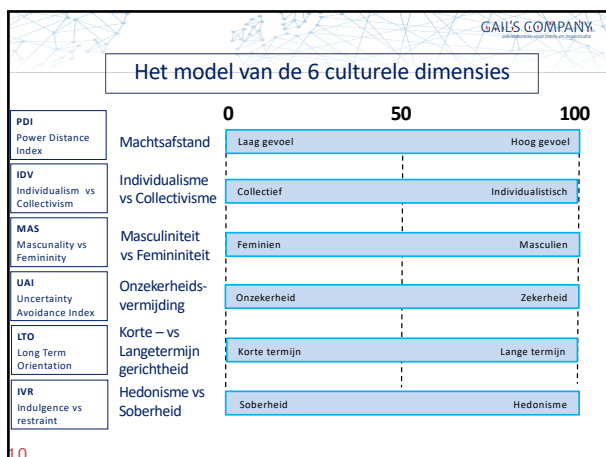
GAIL'S COMPANY

Het model van de 6 culturele dimensies

0 50 100

PDI
Power Distance Index

Machtsafstand

Laag gevoel Hoog gevoel

IDV
Individualism vs Collectivism

Individualisme vs Collectivisme

Collectief Individualistisch

MAS
Mascunality vs Femininity

Masculiniteit vs Femininiteit

Feminien Masculien

UAI
Uncertainty Avoidance Index

Onzekerheidsvermijding

Onzekerheid Zekerheid

LTO
Long Term Orientation

Korte – vs Langetermijn gerichtheid

Korte termijn Lange termijn

IVR
Indulgence vs restraint

Hedonisme vs Soberheid

Soberheid Hedonisme

10